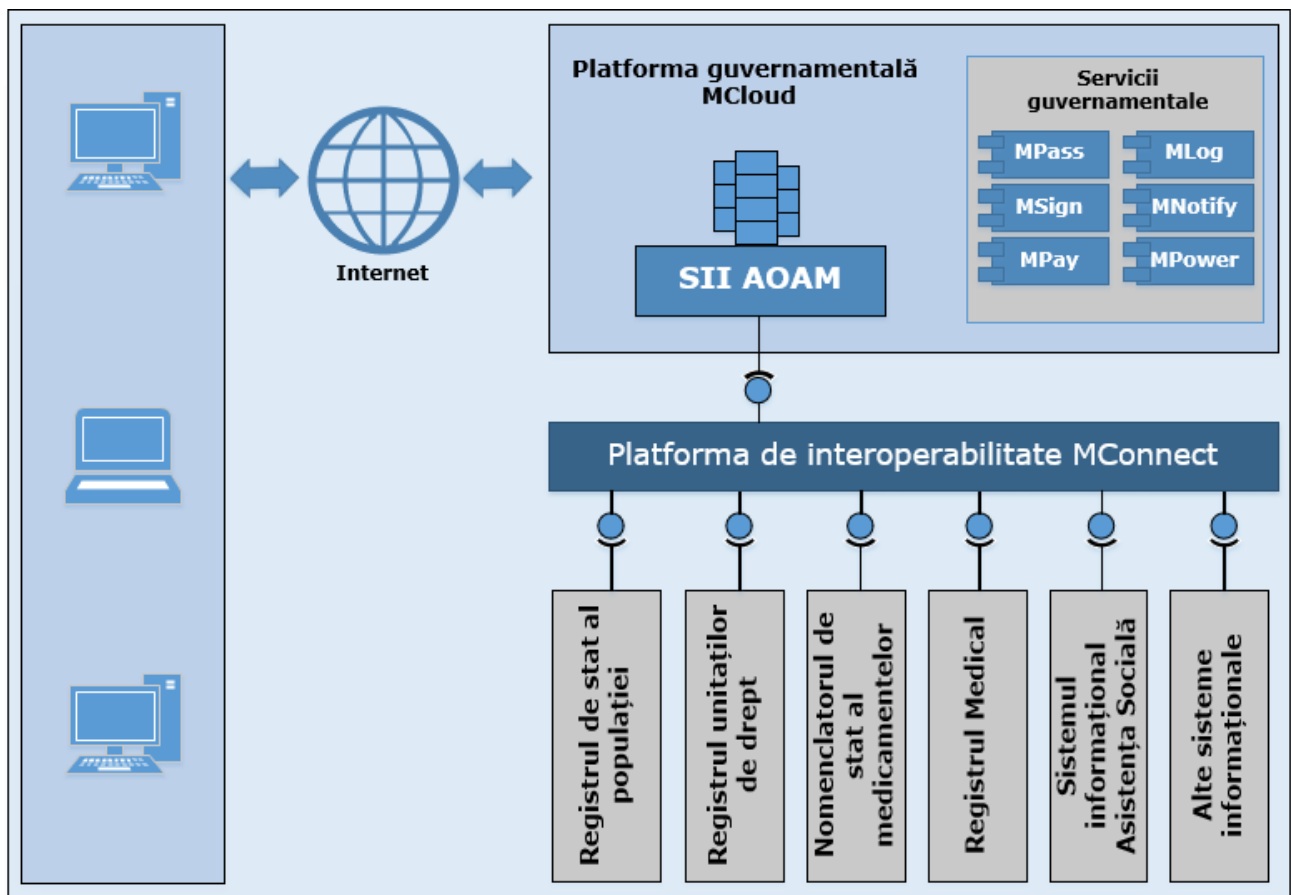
Internet

Platforma guvernamentală MCloud

SII AOAM

Servicii guvernamentale

MPass

MLog

MSign

MNotify

MPay

MPower

Platforma de interoperabilitate MConnect

Registrul de stat al populației

Registrul unităților de drept

Nomenclatorul de stat al medicamentelor

Registrul Medical

Sistemul informațional Asistența Socială

Alte sisteme informaționale